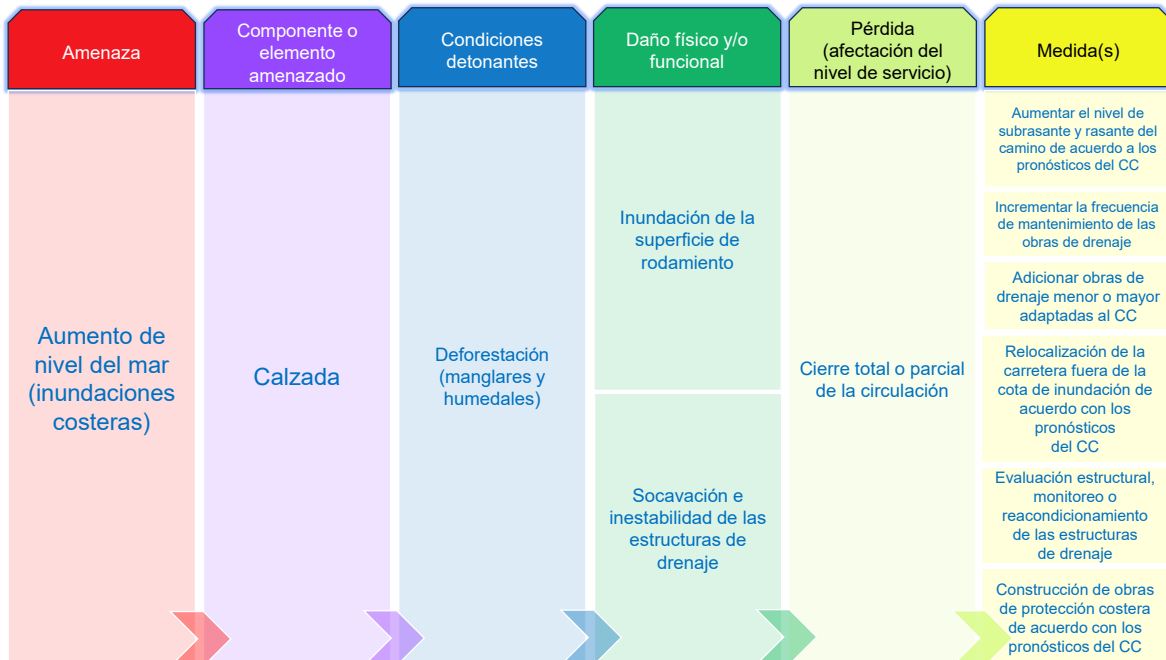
| Amenaza | Componente o elemento amenazado | Condiciones detonantes | Daño físico y/o funcional | Pérdida (afectación del nivel de servicio) | Medida(s) |
|---|---|---|---|---|---|
| Aumento de nivel del mar (inundaciones costeras) | Calzada | Deforestación (manglares y humedales) | Inundación de la superficie de rodamiento | Cierre total o parcial de la circulación | Aumentar el nivel de subrasante y rasante del camino de acuerdo a los pronósticos del CC |
| | | | | | Incrementar la frecuencia de mantenimiento de las obras de drenaje |
| | | | | | Adicionar obras de drenaje menor o mayor adaptadas al CC |
| | | | | | Relocalización de la carretera fuera de la cota de inundación de acuerdo con los pronósticos del CC |
| | | | Socavación e inestabilidad de las estructuras de drenaje | | Evaluación estructural, monitoreo o reacondicionamiento de las estructuras de drenaje |
| | | | | | Construcción de obras de protección costera de acuerdo con los pronósticos del CC |